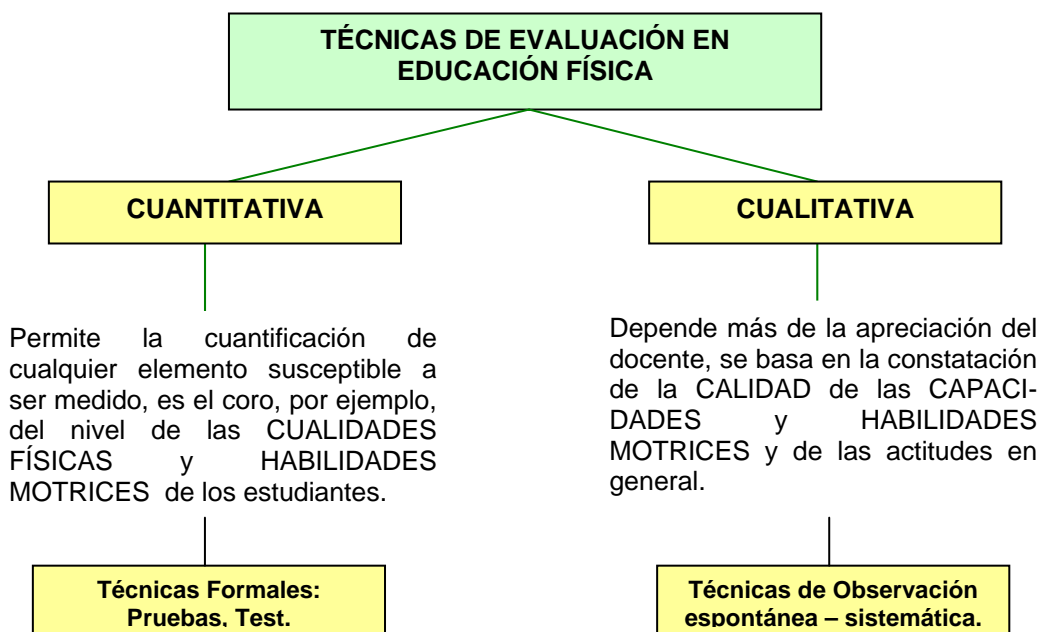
TÉCNICAS DE EVALUACIÓN EN EDUCACIÓN FÍSICA

CUANTITATIVA

Permite la cuantificación de cualquier elemento susceptible a ser medido, es el coro, por ejemplo, del nivel de las CUALIDADES FÍSICAS y HABILIDADES MOTRICES de los estudiantes.

Técnicas Formales: Pruebas, Test.

CUALITATIVA

Depende más de la apreciación del docente, se basa en la constatación de la CALIDAD de las CAPACIDADES y HABILIDADES MOTRICES y de las actitudes en general.

Técnicas de Observación espontánea – sistemática.